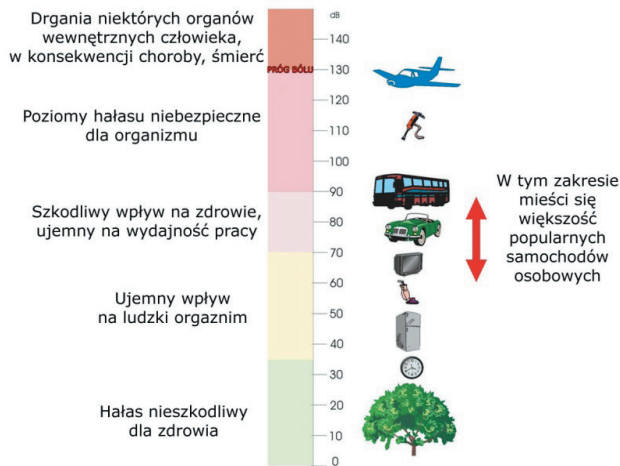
Drgania niektórych organów wewnętrznych człowieka, w konsekwencji choroby, śmierć

Poziomy hałasu niebezpieczne dla organizmu

Szkodliwy wpływ na zdrowie, ujemny na wydajność pracy

Ujemny wpływ na ludzki orgaznim

Hałas nieszkodliwy dla zdrowia

dB
140
PRÓG BÓLU
130
120
110
100
90
80
70
60
50
40
30
20
10
0

W tym zakresie mieści się większość popularnych samochodów osobowych